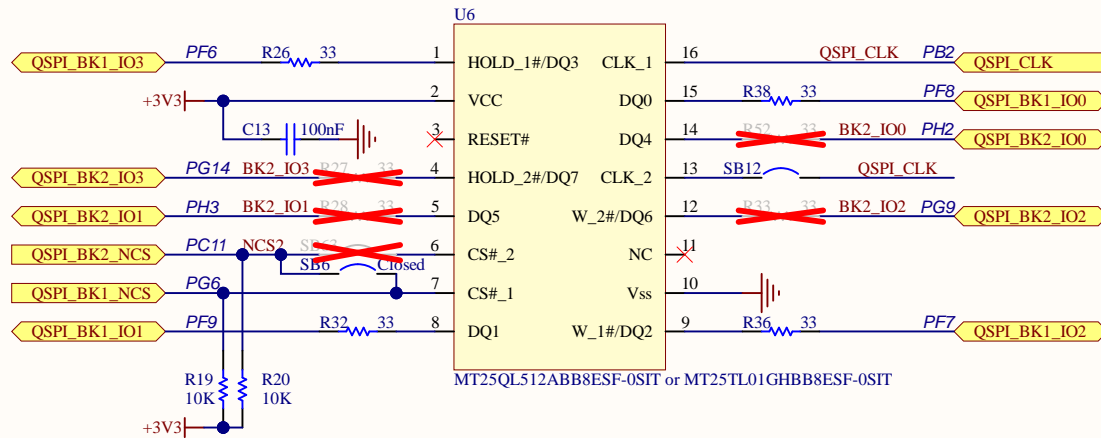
U6

QSPI_BK1_IO3
PF6
R26 33
1
HOLD_1#/DQ3
CLK_1
16
QSPI_CLK
PB2
QSPI_CLK

+3V3
2
VCC
DQ0
15
R38 33
PF8
QSPI_BK1_IO0

C13 100nF
3
RESET#
DQ4
14
R52 33
BK2_IO0
PH2
QSPI_BK2_IO0

QSPI_BK2_IO3
PG14
BK2_IO3
R27 33
4
HOLD_2#/DQ7
CLK_2
13
SB12
QSPI_CLK

QSPI_BK2_IO1
PH3
BK2_IO1
R28 33
5
DQ5
W_2#/DQ6
12
R33 33
BK2_IO2
PG9
QSPI_BK2_IO2

QSPI_BK2_NCS
PC11
NCS2
SB7
6
CS#_2
NC
11

SB6
Closed

QSPI_BK1_NCS
PG6
7
CS#_1
Vss
10

QSPI_BK1_IO1
PF9
R32 33
8
DQ1
W_1#/DQ2
9
R36 33
PF7
QSPI_BK1_IO2

R19
10K
R20
10K
MT25QL512ABB8ESF-0SIT or MT25TL01GHBB8ESF-0SIT

+3V3